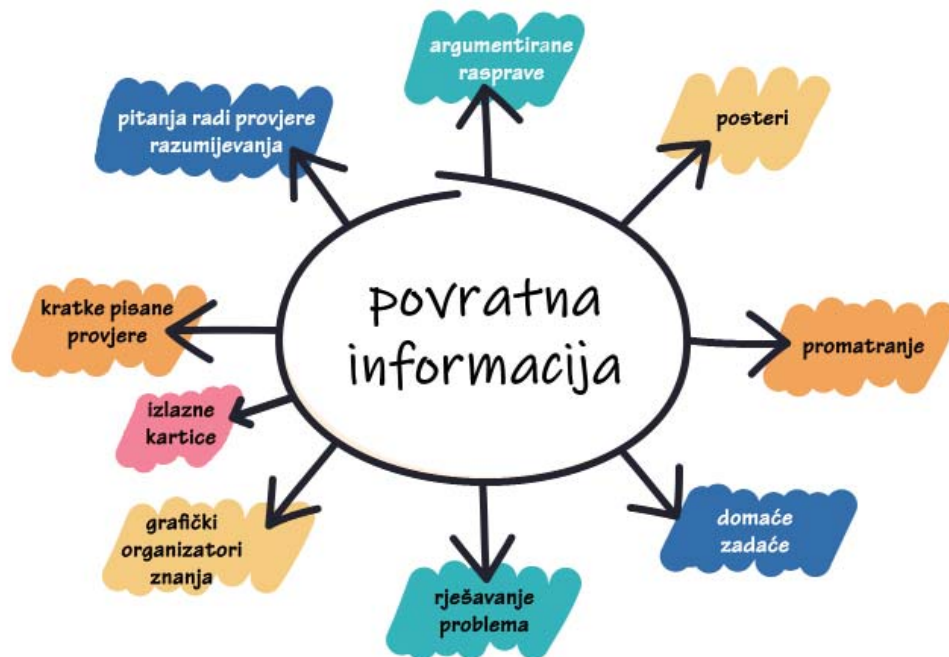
povratna informacija

argumentirane rasprave

posteri

promatranje

domaće zadaće

rješavanje problema

grafički organizatori znanja

izlazne kartice

kratke pisane provjere

pitanja radi provjere razumijevanja